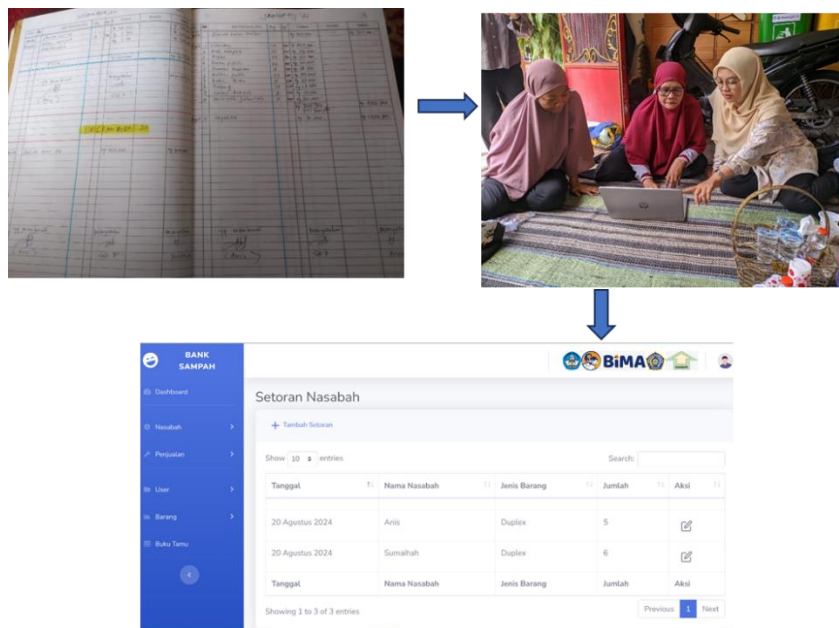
BANK SAMPAH

Dashboard

Nasabah

Penjualan

User

Barang

Buku Tamu

BiMA

Setoran Nasabah

+ Tambah Setoran

Show 10 entries

Search:

| Tanggal | Nama Nasabah | Jenis Barang | Jumlah | Aksi |
|---|---|---|---|---|
| 20 Agustus 2024 | Anis | Duplex | 5 | |
| 20 Agustus 2024 | Sumaihah | Duplex | 6 | |
| Tanggal | Nama Nasabah | Jenis Barang | Jumlah | Aksi |

Showing 1 to 3 of 3 entries

Previous 1 Next